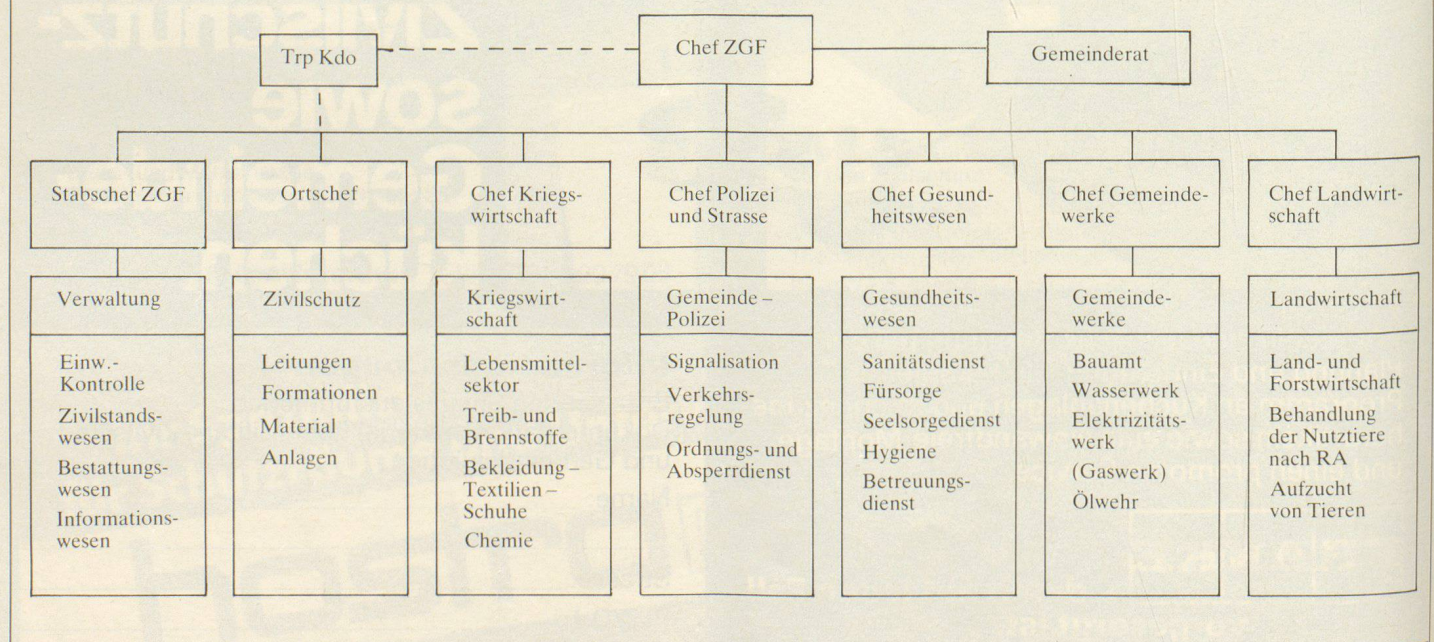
Trp Kdo

Chef ZGF

Gemeinderat

Stabschef ZGF

Verwaltung

Einw.-Kontrolle
Zivilstandswesen
Bestattungswesen
Informationswesen

Ortschef

Zivilschutz

Leitungen
Formationen
Material
Anlagen

Chef Kriegswirtschaft

Kriegswirtschaft

Lebensmittelsektor
Treib- und Brennstoffe
Bekleidung – Textilien – Schuhe
Chemie

Chef Polizei und Strasse

Gemeinde – Polizei

Signalisation
Verkehrsregelung
Ordnungs- und Absperrdienst

Chef Gesundheitswesen

Gesundheitswesen

Sanitätsdienst
Fürsorge
Seelsorgedienst
Hygiene
Betreuungsdienst

Chef Gemeindewerke

Gemeindewerke

Bauamt
Wasserwerk
Elektrizitätswerk
(Gaswerk)
Ölwehr

Chef Landwirtschaft

Landwirtschaft

Land- und Forstwirtschaft
Behandlung der Nutztiere nach RA
Aufzucht von Tieren